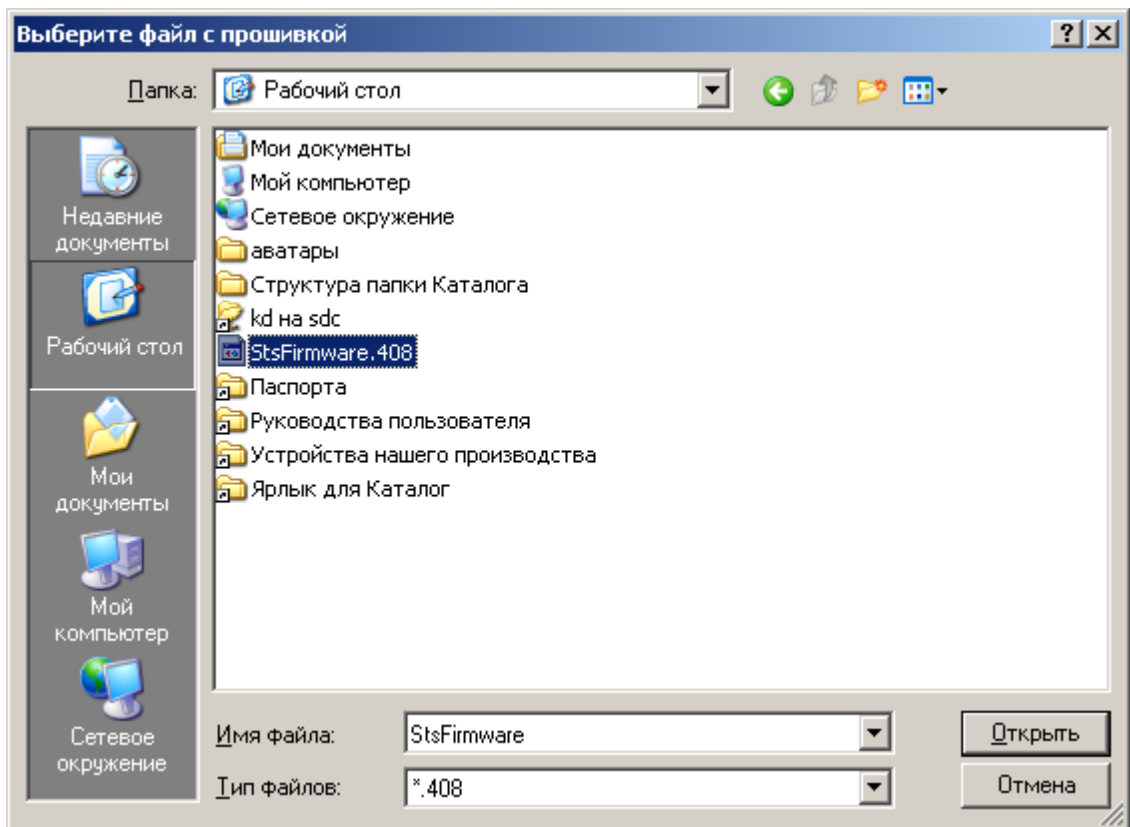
Выберите файл с прошивкой

? X

Папка: Рабочий стол

Недавние документы

Рабочий стол

Мои документы

Мой компьютер

Сетевое окружение

Мои документы
Мой компьютер
Сетевое окружение
аватары
Структура папки Каталога
kd на sdc
StsFirmware.408
Паспорта
Руководства пользователя
Устройства нашего производства
Ярлык для Каталог

Имя файла: StsFirmware

Тип файлов: *.408

Открыть

Отмена